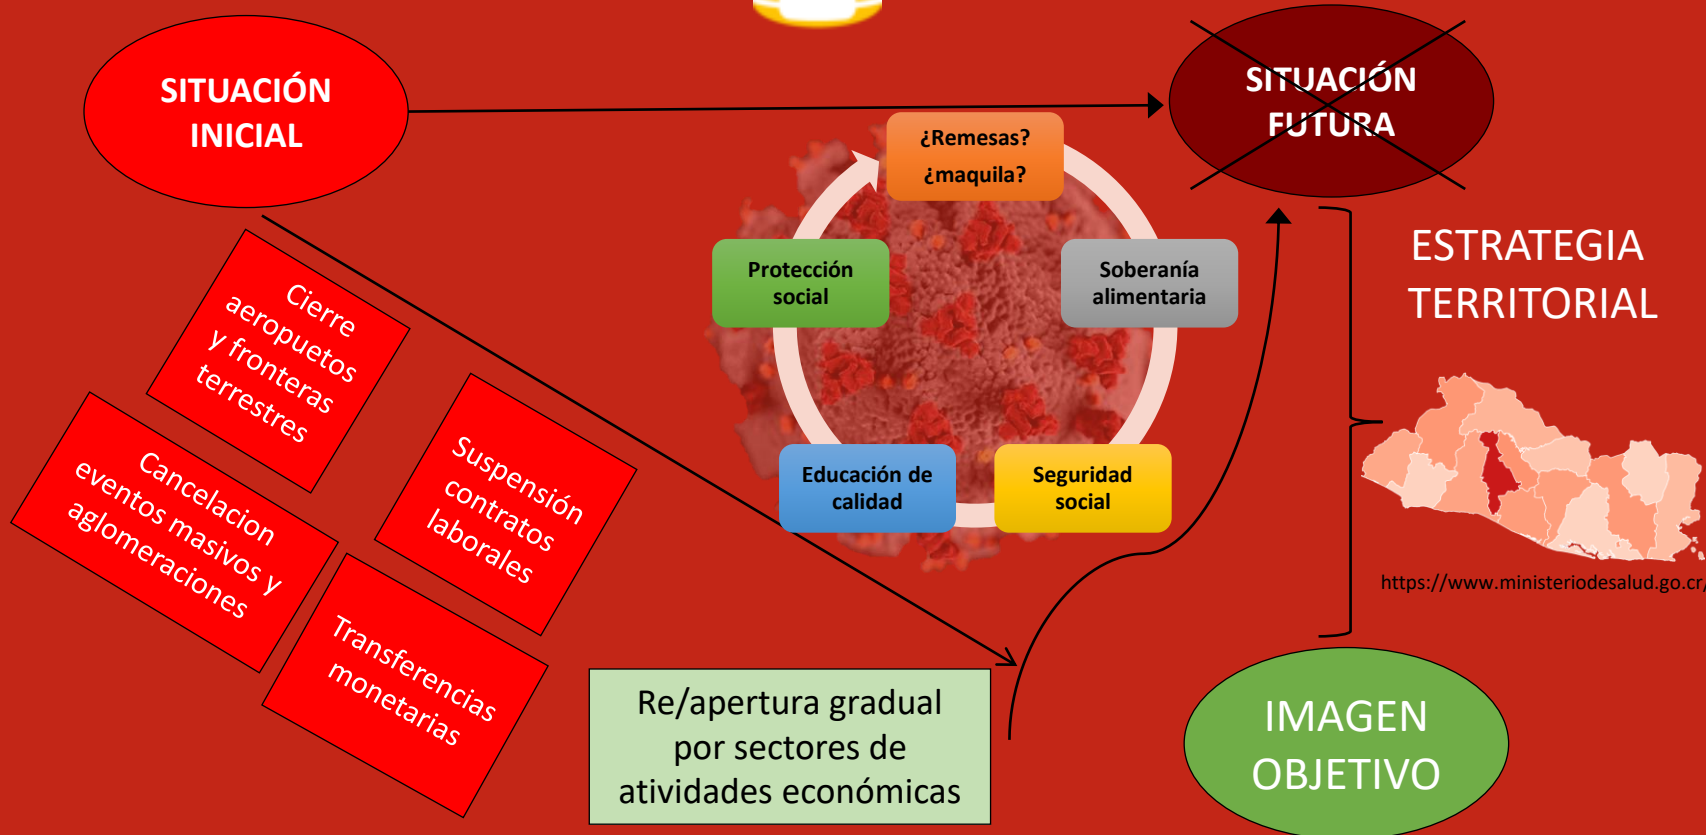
SITUACIÓN INICIAL

SITUACIÓN FUTURA

¿Remesas? ¿maquila?

Protección social

Soberanía alimentaria

Educación de calidad

Seguridad social

ESTRATEGIA TERRITORIAL

https://www.ministeriodesalud.go.cr/

Cierre aeropuetos y fronteras terrestres

Cancelacion eventos masivos y aglomeraciones

Suspensión contratos laborales

Transferencias monetarias

Re/apertura gradual por sectores de atividades económicas

IMAGEN OBJETIVO